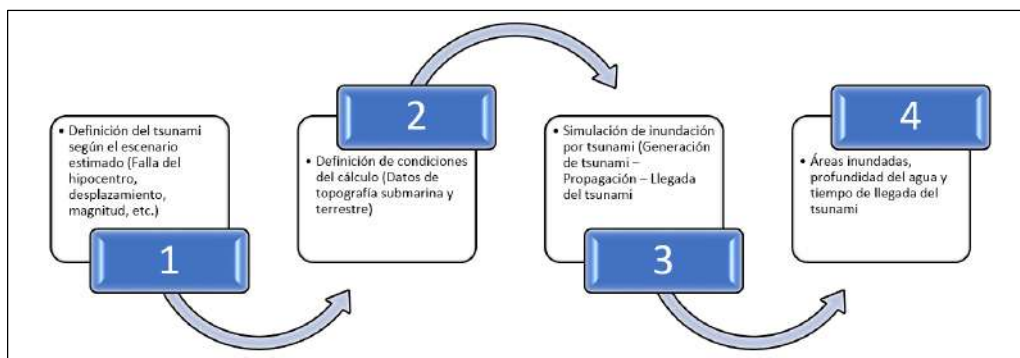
• Definición del tsunami según el escenario estimado (Falla del hipocentro, desplazamiento, magnitud, etc.)

1

2

• Definición de condiciones del cálculo (Datos de topografía submarina y terrestre)

• Simulación de inundación por tsunami (Generación de tsunami – Propagación – Llegada del tsunami

3

4

• Áreas inundadas, profundidad del agua y tiempo de llegada del tsunami